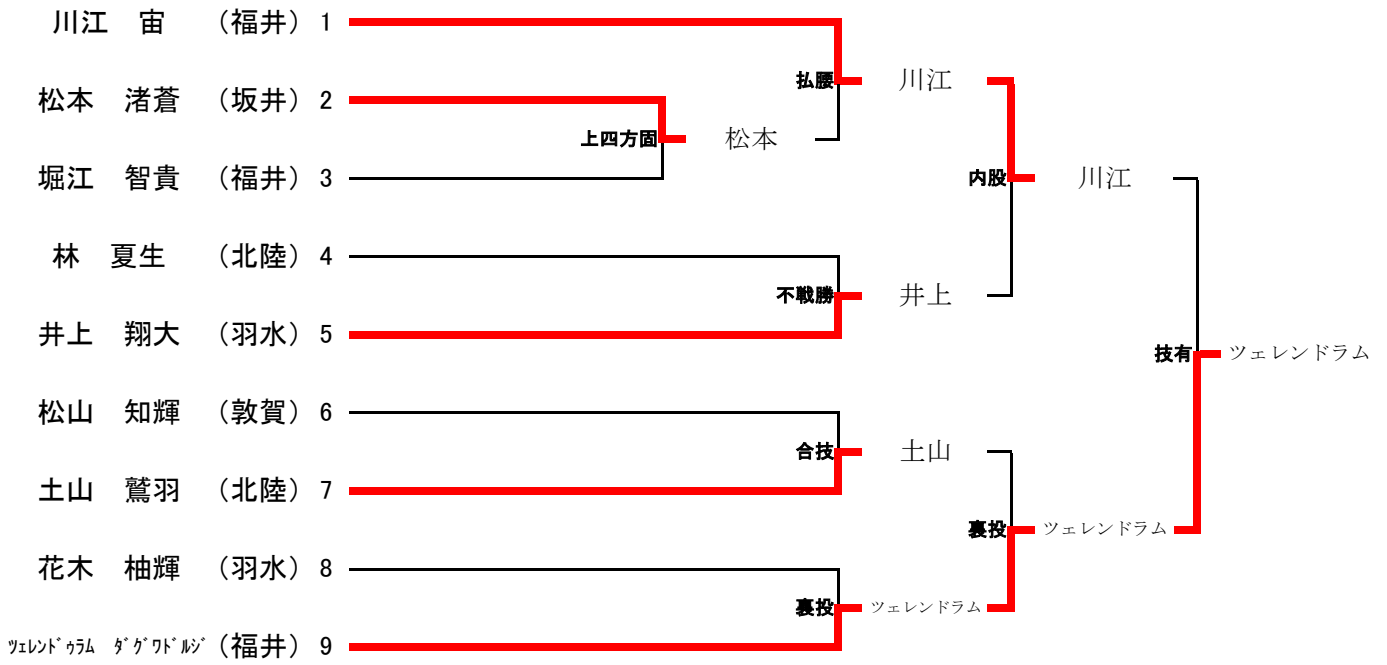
川江　宙　（福井）1
松本　渚蒼　（坂井）2
堀江　智貴　（福井）3
林　夏生　（北陸）4
井上　翔大　（羽水）5
松山　知輝　（敦賀）6
土山　鷲羽　（北陸）7
花木　柚輝　（羽水）8
ﾂｪﾚﾝﾄﾞｩﾗﾑ　ﾀﾞｸﾞﾜﾄﾞﾙｼﾞ（福井）9

払腰　川江
上四方固　松本
不戦勝　井上
合技　土山
裏投　ツェレンドラム
内股　川江
裏投　ツェレンドラム
技有　ツェレンドラム